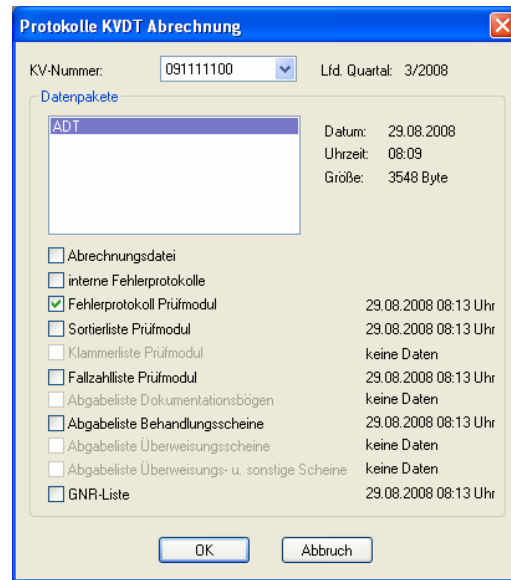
Protokolle KVDT Abrechnung

KV-Nummer: 091111100 Lfd. Quartal: 3/2008

Datenpakete

ADT

Datum: 29.08.2008
Uhrzeit: 08:09
Größe: 3548 Byte

Abrechnungsdatei
interne Fehlerprotokolle
Fehlerprotokoll Prüfmodul 29.08.2008 08:13 Uhr
Sortierliste Prüfmodul 29.08.2008 08:13 Uhr
Klammerliste Prüfmodul keine Daten
Fallzahlliste Prüfmodul 29.08.2008 08:13 Uhr
Abgabeliste Dokumentationsbögen keine Daten
Abgabeliste Behandlungsscheine 29.08.2008 08:13 Uhr
Abgabeliste Überweisungsscheine keine Daten
Abgabeliste Überweisungs- u. sonstige Scheine keine Daten
GNR-Liste 29.08.2008 08:13 Uhr

OK Abbruch